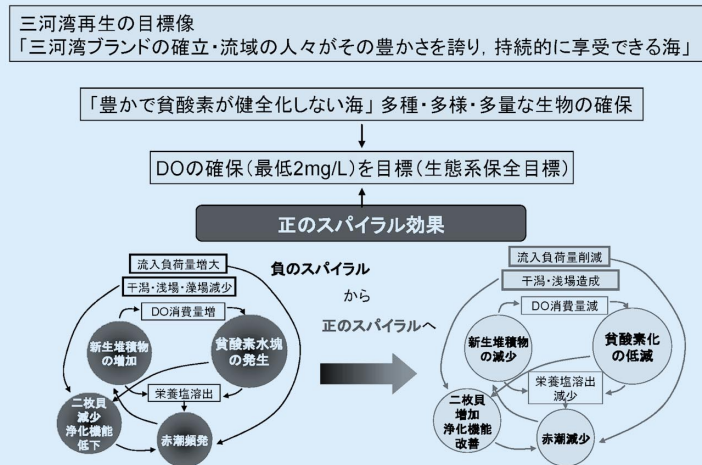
三河湾再生の目標像
「三河湾ブランドの確立・流域の人々がその豊かさを誇り，持続的に享受できる海」

「豊かで貧酸素が健全化しない海」多種・多様・多量な生物の確保

DOの確保（最低2mg/L）を目標（生態系保全目標）

正のスパイラル効果

流入負荷量増大
干潟・浅場・藻場減少
DO消費量増
新生堆積物の増加
貧酸素水塊の発生
栄養塩溶出
二枚貝減少浄化機能低下
赤潮頻発

負のスパイラル
から
正のスパイラルへ

流入負荷量削減
干潟・浅場造成
DO消費量減
新生堆積物の減少
貧酸素化の低減
栄養塩溶出減少
二枚貝増加浄化機能改善
赤潮減少